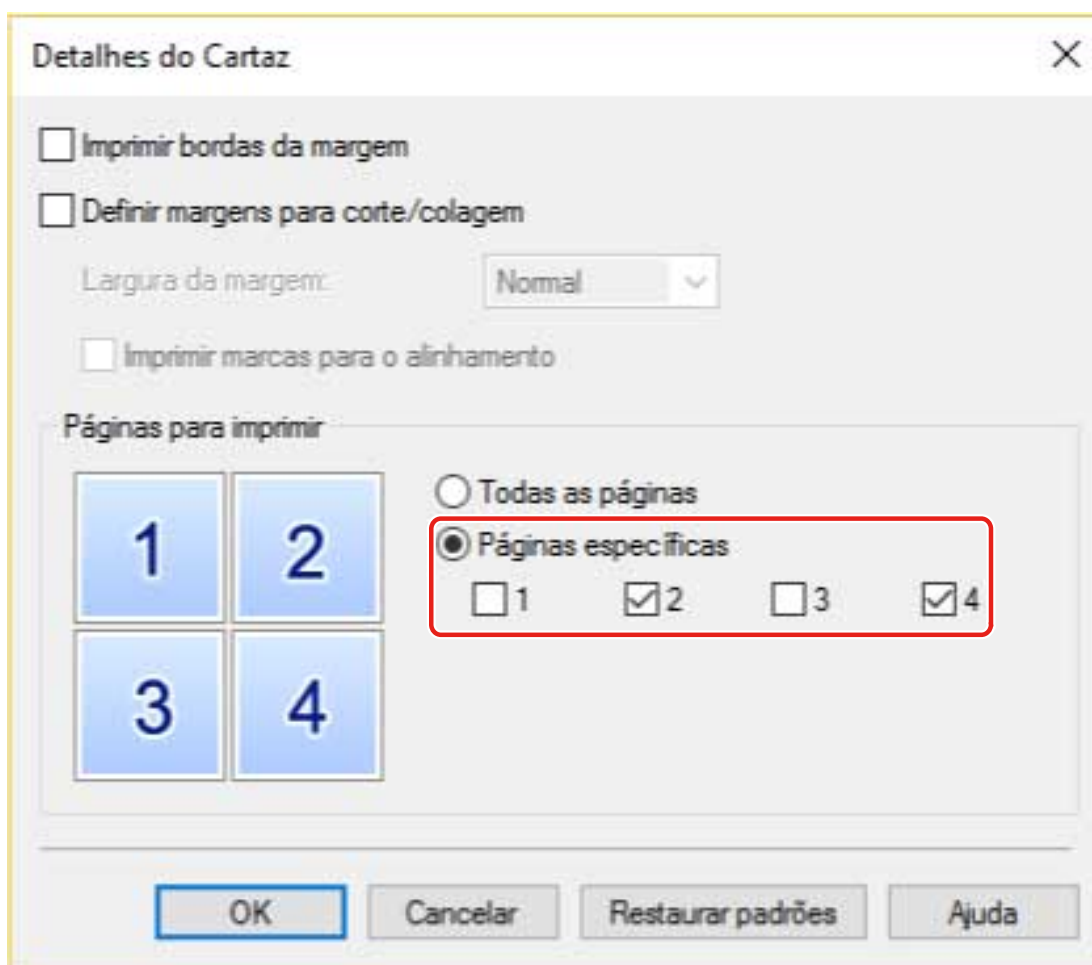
Detalhes do Cartaz

×

Imprimir bordas da margem

Definir margens para corte/colagem

Largura da margem: Normal

Imprimir marcas para o alinhamento

Páginas para imprimir

1 2
3 4

Todas as páginas

Páginas específicas

1 2 3 4

OK Cancelar Restaurar padrões Ajuda